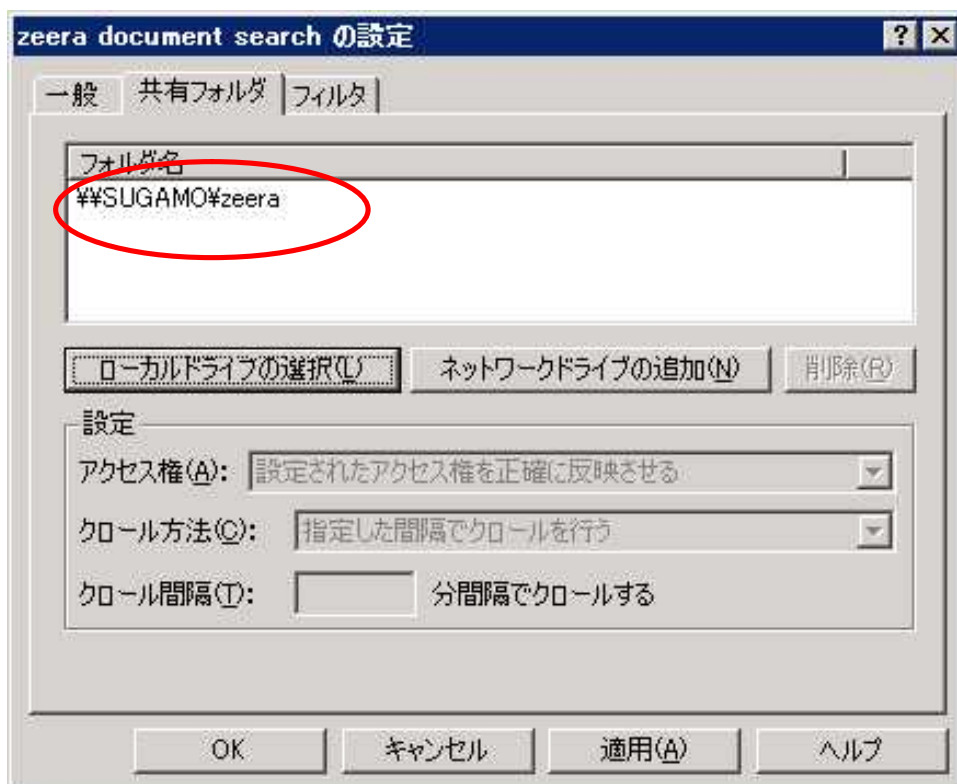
zeera document search の設定

?

一般 共有フォルダ フィルタ

フォルダ名

¥¥SUGAMO¥zeera

ローカルドライブの選択(L)

ネットワークドライブの追加(N)

削除(R)

設定

アクセス権(A): 設定されたアクセス権を正確に反映させる

クロール方法(C): 指定した間隔でクロールを行う

クロール間隔(T): 分間隔でクロールする

OK キャンセル 適用(A) ヘルプ